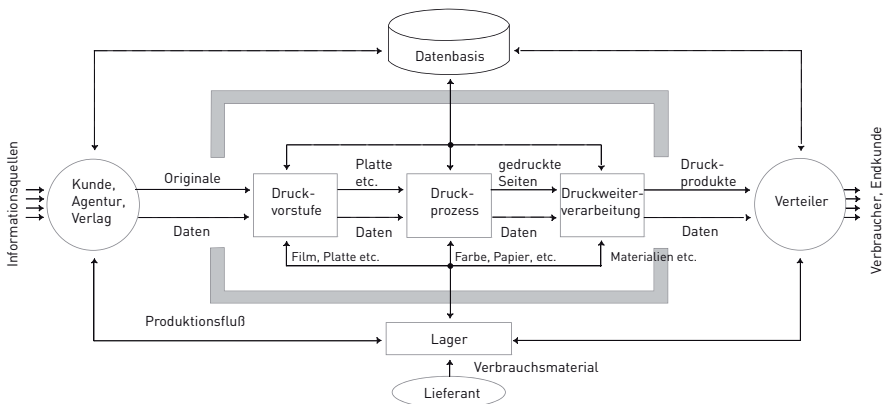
Datenbasis

Informationsquellen

Kunde, Agentur, Verlag

Originale

Daten

Druckvorstufe

Platte etc.

Daten

Druckprozess

gedruckte Seiten

Daten

Druckweiterverarbeitung

Druckprodukte

Daten

Verteiler

Verbraucher, Endkunde

Film, Platte etc.

Farbe, Papier, etc.

Materialien etc.

Produktionsfluß

Lager

Verbrauchsmaterial

Lieferant